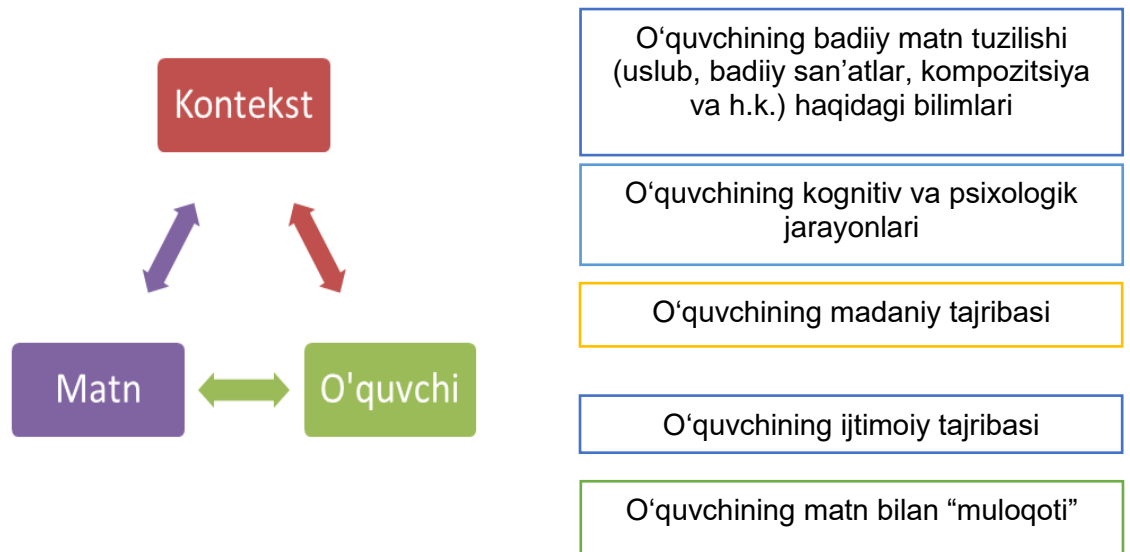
Kontekst

Matn

O'quvchi

O‘quvchining badiiy matn tuzilishi (uslub, badiiy san’atlar, kompozitsiya va h.k.) haqidagi bilimlari

O‘quvchining kognitiv va psixologik jarayonlari

O‘quvchining madaniy tajribasi

O‘quvchining ijtimoiy tajribasi

O‘quvchining matn bilan “muloqoti”